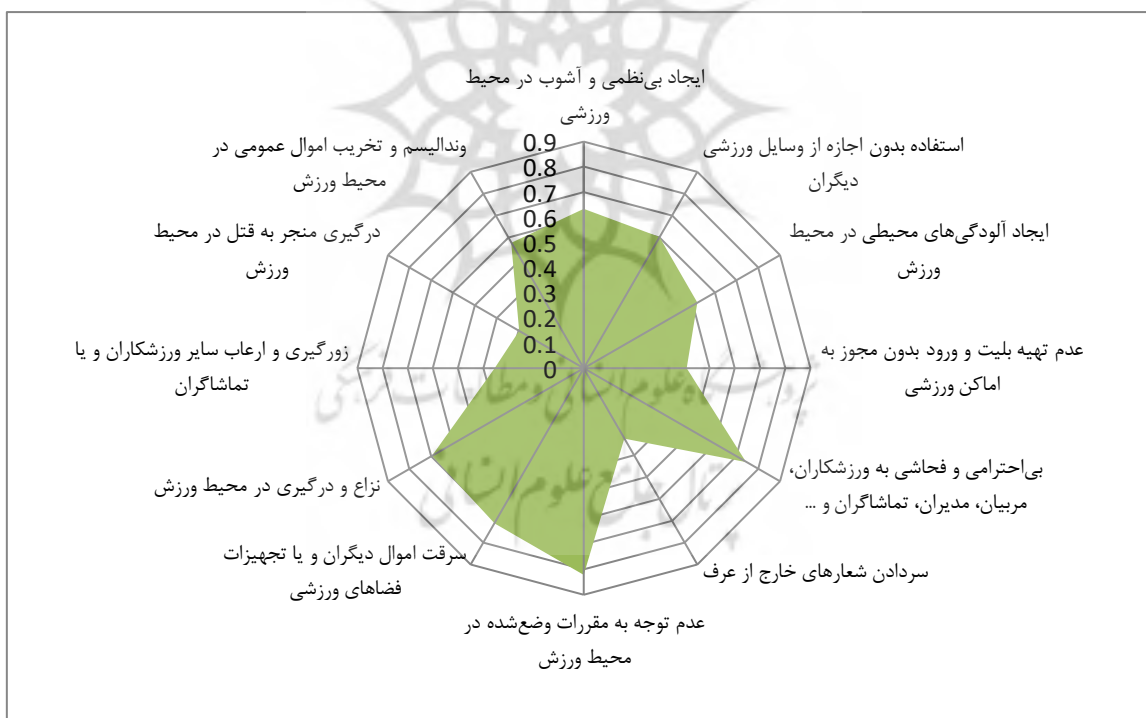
ایجاد بی‌نظمی و آشوب در محیط ورزشی

استفاده بدون اجازه از وسایل ورزشی دیگران

ایجاد آلودگی‌های محیطی در محیط ورزش

عدم تهیه بلیت و ورود بدون مجوز به اماکن ورزشی

بی‌احترامی و فحاشی به ورزشکاران، مربیان، مدیران، تماشاگران و ...

سردادن شعارهای خارج از عرف

عدم توجه به مقررات وضع‌شده در محیط ورزش

سرقت اموال دیگران و یا تجهیزات فضاهای ورزشی

نزاع و درگیری در محیط ورزش

زورگیری و ارعاب سایر ورزشکاران و یا تماشاگران

درگیری منجر به قتل در محیط ورزش

وندالیسم و تخریب اموال عمومی در محیط ورزش

0.9
0.8
0.7
0.6
0.5
0.4
0.3
0.2
0.1
0